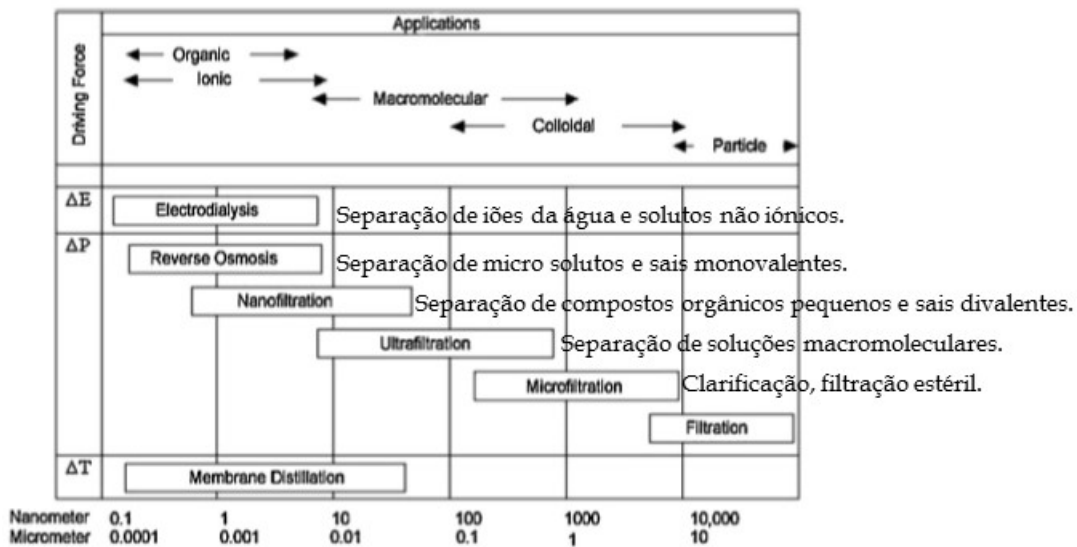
Applications

Driving Force

Organic
Ionic
Macromolecular
Colloidal
Particle

$\Delta E$
Electrodialysis
Separação de iões da água e solutos não iónicos.

$\Delta P$
Reverse Osmosis
Separação de micro solutos e sais monovalentes.

Nanofiltration
Separação de compostos orgânicos pequenos e sais divalentes.

Ultrafiltration
Separação de soluções macromoleculares.

Microfiltration
Clarificação, filtração estéril.

Filtration

$\Delta T$
Membrane Distillation

Nanometer 0.1 1 10 100 1000 10,000
Micrometer 0.0001 0.001 0.01 0.1 1 10